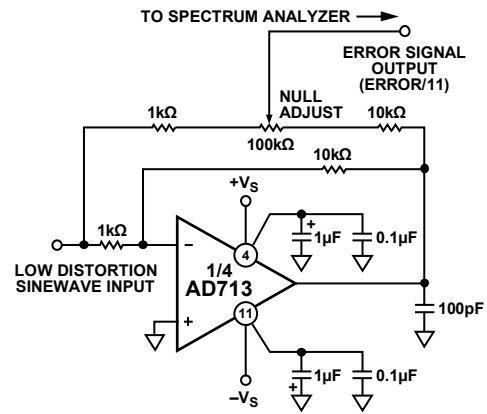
TO SPECTRUM ANALYZER

ERROR SIGNAL OUTPUT (ERROR/11)

NULL ADJUST

1kΩ

100kΩ

10kΩ

10kΩ

$+V_S$

1kΩ

−

4

+

1μF

0.1μF

LOW DISTORTION SINEWAVE INPUT

1/4 AD713

+

11

100pF

+

1μF

0.1μF

$-V_S$